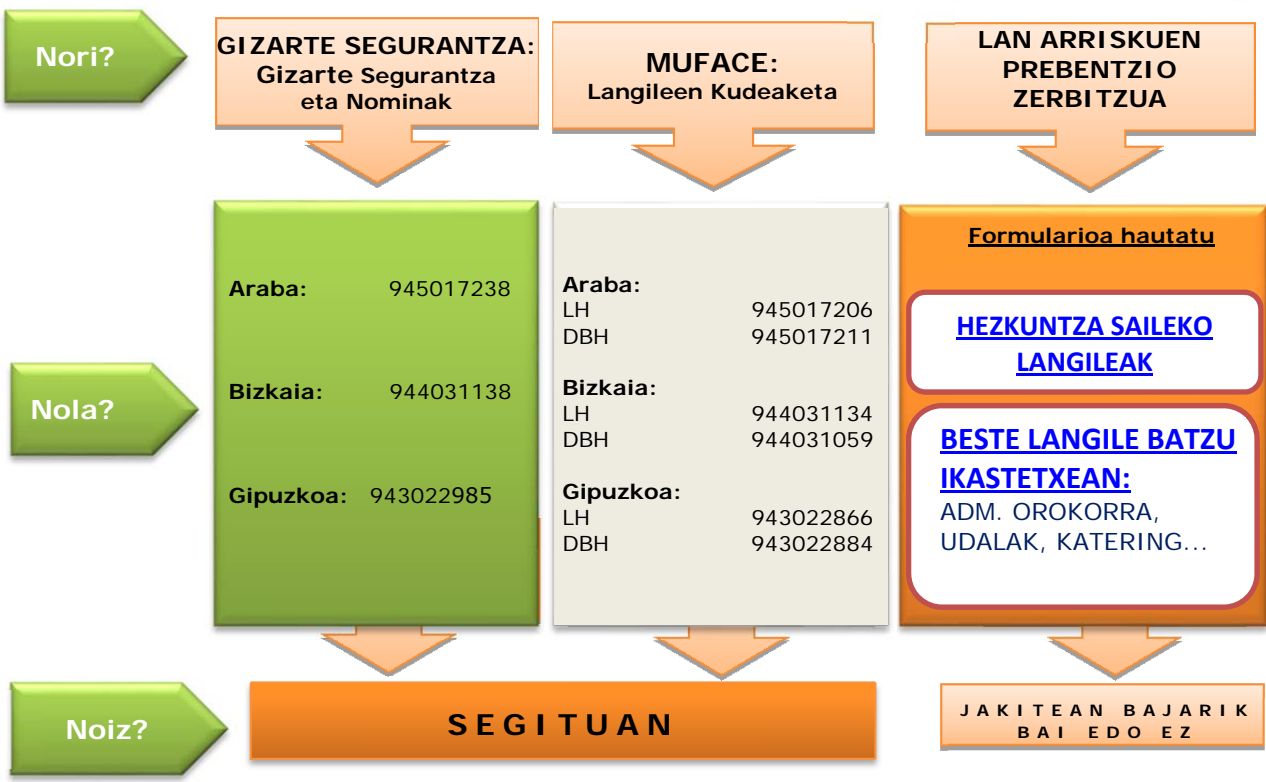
Nori?

GIZARTE SEGURANTZA:
Gizarte Segurantza eta Nominak

MUFACE:
Langileen Kudeaketa

LAN ARRISKUEN PREBENTZIO ZERBITZUA

Nola?

Araba: 945017238

Bizkaia: 944031138

Gipuzkoa: 943022985

Araba:
LH 945017206
DBH 945017211

Bizkaia:
LH 944031134
DBH 944031059

Gipuzkoa:
LH 943022866
DBH 943022884

Formularioa hautatu

HEZKUNTZA SAILEKO LANGILEAK

BESTE LANGILE BATZU IKASTETXEAN:
ADM. OROKORRA, UDALAK, KATERING...

Noiz?

SEGITUAN

JAKITEAN BAJARIK BAI EDO EZ